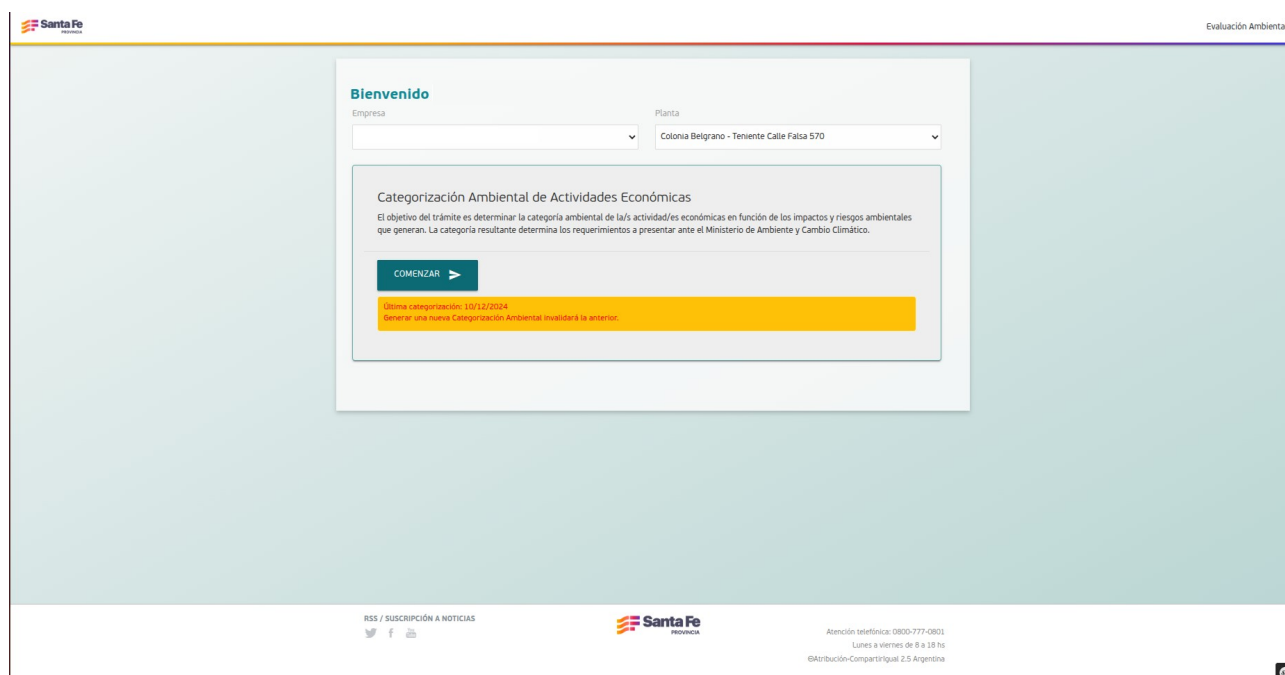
Santa Fe PROVINCIA

Evaluación Ambienta

Bienvenido

Empresa

Planta

Colonia Belgrano - Teniente Calle Falsa 570

Categorización Ambiental de Actividades Económicas

El objetivo del trámite es determinar la categoría ambiental de la/s actividad/es económicas en función de los impactos y riesgos ambientales que generan. La categoría resultante determina los requerimientos a presentar ante el Ministerio de Ambiente y Cambio Climático.

COMENZAR

Última categorización: 10/12/2024
Generar una nueva Categorización Ambiental invalidará la anterior.

RSS / SUSCRIPCIÓN A NOTICIAS

Santa Fe PROVINCIA

Atención telefónica: 0800-777-0801
Lunes a viernes de 8 a 18 hs
©Atribución-CompartirIgual 2.5 Argentina